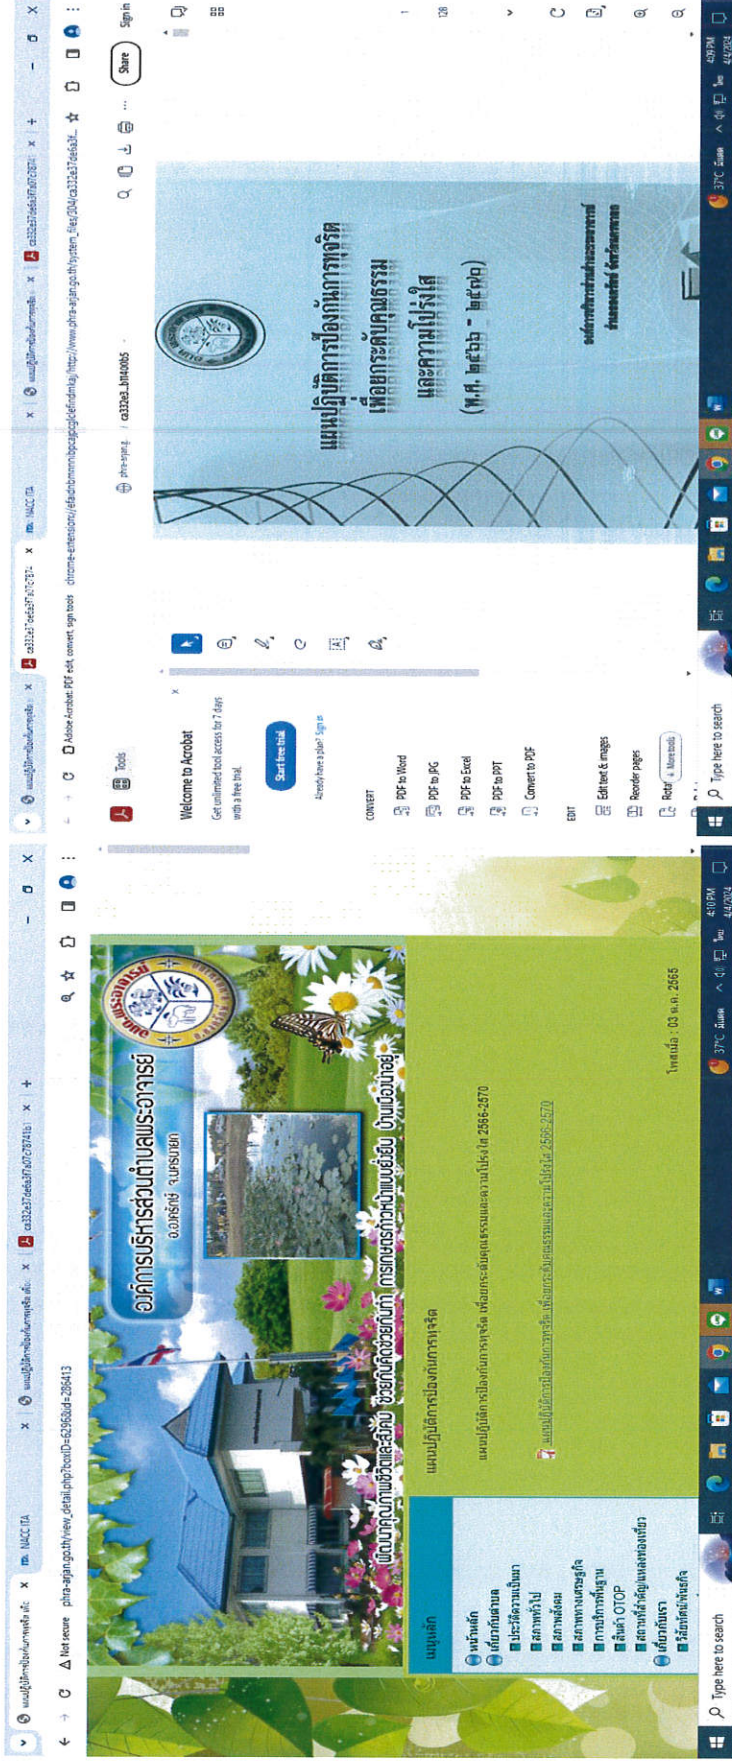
แผนปฏิบัติการป้องกันการทุจริต | NACC ITA | ca332e37ede... 

Not secure phra-arjan.go.th/view_detail.php?bcsID=62960&id=286413

องค์การบริหารส่วนตำบลพระอาจารย์
อ.องครักษ์ จ.นครนายก

พัฒนาคุณภาพชีวิตและสังคม ช่วยกันคิดช่วยกันทำ การเกษตรก้าวหน้าแบบยั่งยืน บ้านเมืองน่าอยู่

เมนูหลัก
หน้าหลัก
เกี่ยวกับตำบล
ประวัติความเป็นมา
สภาพทั่วไป
สภาพสังคม
สภาพทางเศรษฐกิจ
การบริการพื้นฐาน
สินค้า OTOP
สถานที่สำคัญ/แหล่งท่องเที่ยว
เกี่ยวกับเรา
วิสัยทัศน์/พันธกิจ

แผนปฏิบัติการป้องกันการทุจริต

แผนปฏิบัติการป้องกันการทุจริต เพื่อยกระดับคุณธรรมและความโปร่งใส 2566-2570

แผนปฏิบัติการป้องกันการทุจริต เพื่อยกระดับคุณธรรมและความโปร่งใส 2566-2570

โพสเมื่อ : 03 ต.ค. 2565

Type here to search
37°C มีแดด 4:10 PM 4/4/2024

Adobe Acrobat: PDF edit, convert, sign tools chrome-extension://efaidnbmnnnibpcajpcglclefindmkaj/http://www.phra-arjan.go.th/system_files/304/ca332e37ede...

Tools
Welcome to Acrobat
Get unlimited tool access for 7 days with a free trial.
Start free trial
Already have a plan? Sign in
CONVERT
PDF to Word
PDF to JPG
PDF to Excel
PDF to PPT
Convert to PDF
EDIT
Edit text & images
Reorder pages
Rotat More tools

phra-arjan.g... / ca332e3_b740065

Share
Sign in

แผนปฏิบัติการป้องกันการทุจริต
เพื่อยกระดับคุณธรรม
และความโปร่งใส
(พ.ศ. ๒๕๖๖ - ๒๕๗๐)

องค์การบริหารส่วนตำบลพระอาจารย์
อำเภอองครักษ์ จังหวัดนครนายก

1
128

Type here to search
37°C มีแดด 4:09 PM 4/4/2024